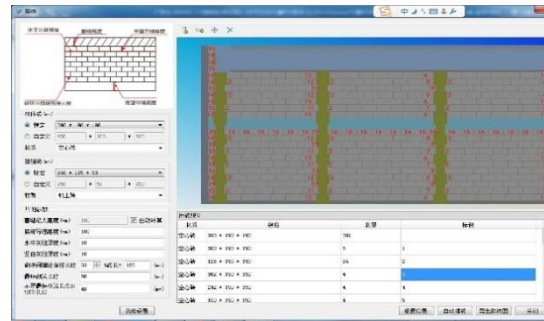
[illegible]

中 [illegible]

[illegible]

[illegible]

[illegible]

● 标准 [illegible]

○ 自定义 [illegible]

材质 空心砖

● 标准 240 × 115 × 53

○ 自定义 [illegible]

材质 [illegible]

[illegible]

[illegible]

| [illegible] | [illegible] | 数量 | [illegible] |
|---|---|---|---|
| 空心砖 | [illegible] | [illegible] | |
| 空心砖 | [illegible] | 5 | 1 |
| 空心砖 | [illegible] | 26 | 2 |
| 空心砖 | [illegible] | 4 | 3 |
| 空心砖 | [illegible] | 4 | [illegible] |
| 空心砖 | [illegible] | 4 | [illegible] |
| 空心砖 | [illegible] | 4 | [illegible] |

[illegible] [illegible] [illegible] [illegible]